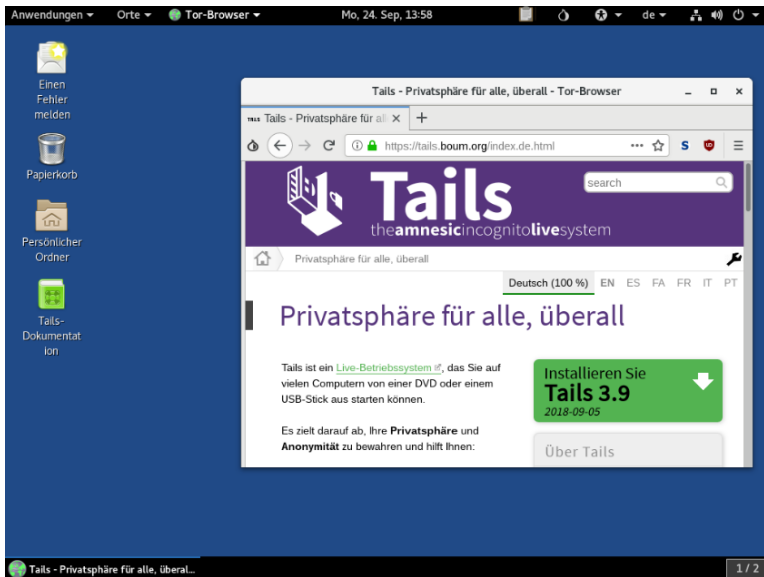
Anwendungen ▾ Orte ▾ Tor-Browser ▾ Mo, 24. Sep, 13:58 de ▾

Einen Fehler melden

Papierkorb

Persönlicher Ordner

Tails-Dokumentation

Tails - Privatsphäre für alle, überall - Tor-Browser

Tails - Privatsphäre für all ✕ +

https://tails.boum.org/index.de.html

Tails
theamnesicincognitolivesystem

search

Privatsphäre für alle, überall

Deutsch (100 %) EN ES FA FR IT PT

Privatsphäre für alle, überall

Tails ist ein Live-Betriebssystem, das Sie auf vielen Computern von einer DVD oder einem USB-Stick aus starten können.

Es zielt darauf ab, Ihre Privatsphäre und Anonymität zu bewahren und hilft Ihnen:

Installieren Sie
Tails 3.9
2018-09-05

Über Tails

Tails - Privatsphäre für alle, überal...

1 / 2